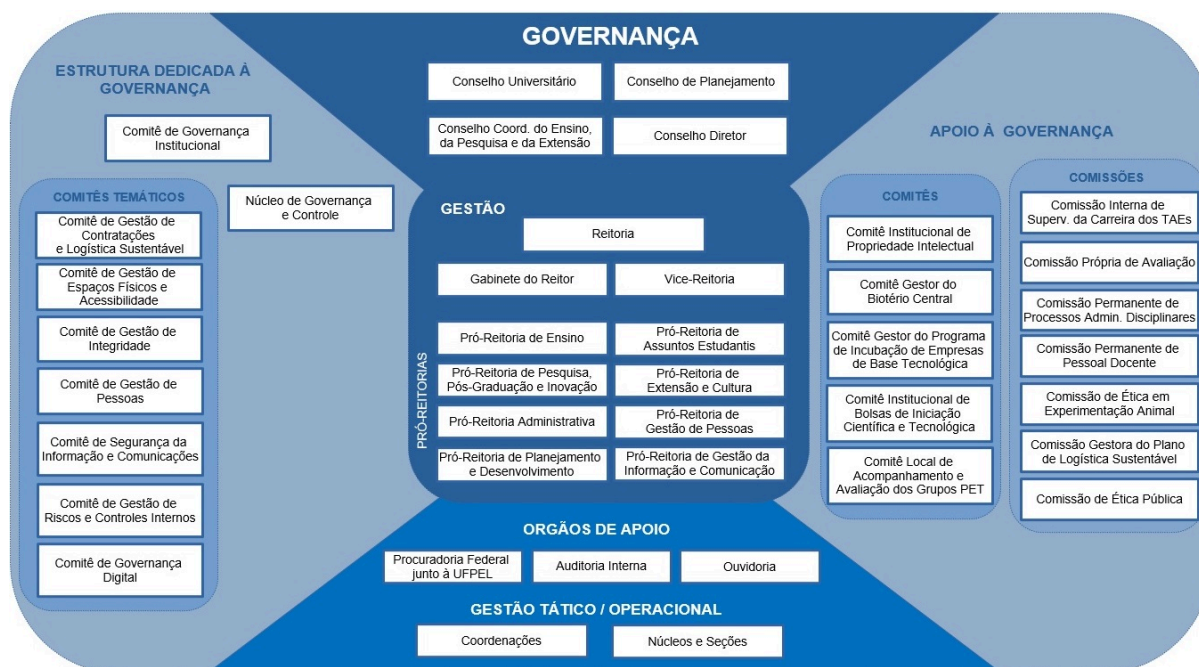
GOVERNANÇA

Conselho Universitário

Conselho de Planejamento

Conselho Coord. do Ensino, da Pesquisa e da Extensão

Conselho Diretor

ESTRUTURA DEDICADA À GOVERNANÇA

Comitê de Governança Institucional

Núcleo de Governança e Controle

COMITÊS TEMÁTICOS

Comitê de Gestão de Contratações e Logística Sustentável

Comitê de Gestão de Espaços Físicos e Acessibilidade

Comitê de Gestão de Integridade

Comitê de Gestão de Pessoas

Comitê de Segurança da Informação e Comunicações

Comitê de Gestão de Riscos e Controles Internos

Comitê de Governança Digital

GESTÃO

Reitoria

Gabinete do Reitor

Vice-Reitoria

PRÓ-REITORIAS

Pró-Reitoria de Ensino

Pró-Reitoria de Assuntos Estudantis

Pró-Reitoria de Pesquisa, Pós-Graduação e Inovação

Pró-Reitoria de Extensão e Cultura

Pró-Reitoria Administrativa

Pró-Reitoria de Gestão de Pessoas

Pró-Reitoria de Planejamento e Desenvolvimento

Pró-Reitoria de Gestão da Informação e Comunicação

APOIO À GOVERNANÇA

COMITÊS

Comitê Institucional de Propriedade Intelectual

Comitê Gestor do Biotério Central

Comitê Gestor do Programa de Incubação de Empresas de Base Tecnológica

Comitê Institucional de Bolsas de Iniciação Científica e Tecnológica

Comitê Local de Acompanhamento e Avaliação dos Grupos PET

COMISSÕES

Comissão Interna de Superv. da Carreira dos TAEs

Comissão Própria de Avaliação

Comissão Permanente de Processos Admin. Disciplinares

Comissão Permanente de Pessoal Docente

Comissão de Ética em Experimentação Animal

Comissão Gestora do Plano de Logística Sustentável

Comissão de Ética Pública

ORGÃOS DE APOIO

Procuradoria Federal junto à UFPEL

Auditoria Interna

Ouvidoria

GESTÃO TÁTICO / OPERACIONAL

Coordenações

Núcleos e Seções